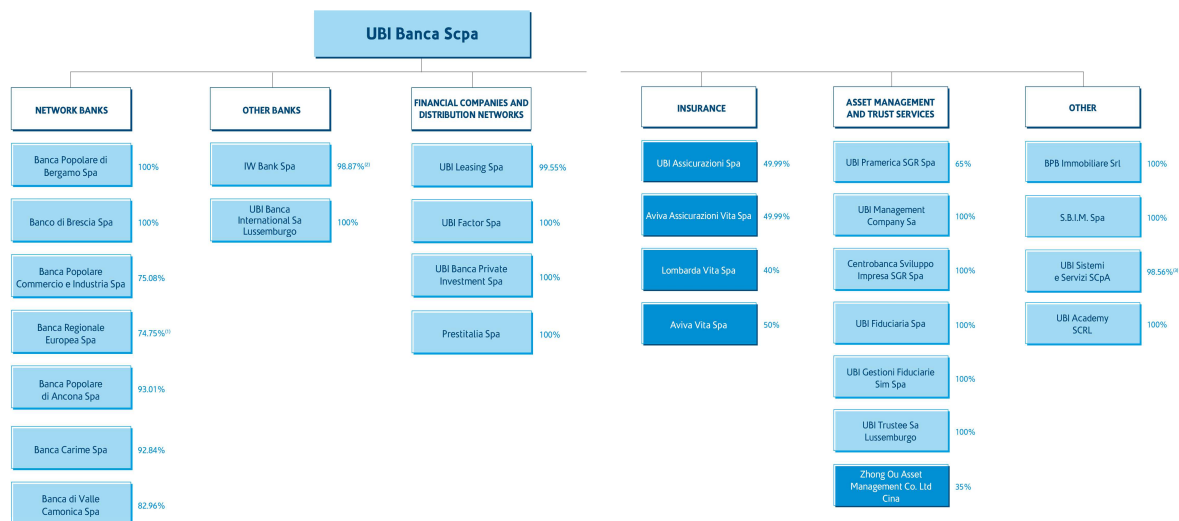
UBI Banca Scpa

NETWORK BANKS

Banca Popolare di Bergamo Spa 100%

Banco di Brescia Spa 100%

Banca Popolare Commercio e Industria Spa 75.08%

Banca Regionale Europea Spa 74.75%$^{(1)}$

Banca Popolare di Ancona Spa 93.01%

Banca Carime Spa 92.84%

Banca di Valle Camonica Spa 82.96%

OTHER BANKS

IW Bank Spa 98.87%$^{(2)}$

UBI Banca International Sa Lussemburgo 100%

FINANCIAL COMPANIES AND DISTRIBUTION NETWORKS

UBI Leasing Spa 99.55%

UBI Factor Spa 100%

UBI Banca Private Investment Spa 100%

Prestitalia Spa 100%

INSURANCE

UBI Assicurazioni Spa 49.99%

Aviva Assicurazioni Vita Spa 49.99%

Lombarda Vita Spa 40%

Aviva Vita Spa 50%

ASSET MANAGEMENT AND TRUST SERVICES

UBI Pramerica SGR Spa 65%

UBI Management Company Sa 100%

Centrobanca Sviluppo Impresa SGR Spa 100%

UBI Fiduciaria Spa 100%

UBI Gestioni Fiduciarie Sim Spa 100%

UBI Trustee Sa Lussemburgo 100%

Zhong Ou Asset Management Co. Ltd Cina 35%

OTHER

BPB Immobiliare Srl 100%

S.B.I.M. Spa 100%

UBI Sistemi e Servizi SCpA 98.56%$^{(3)}$

UBI Academy SCRL 100%